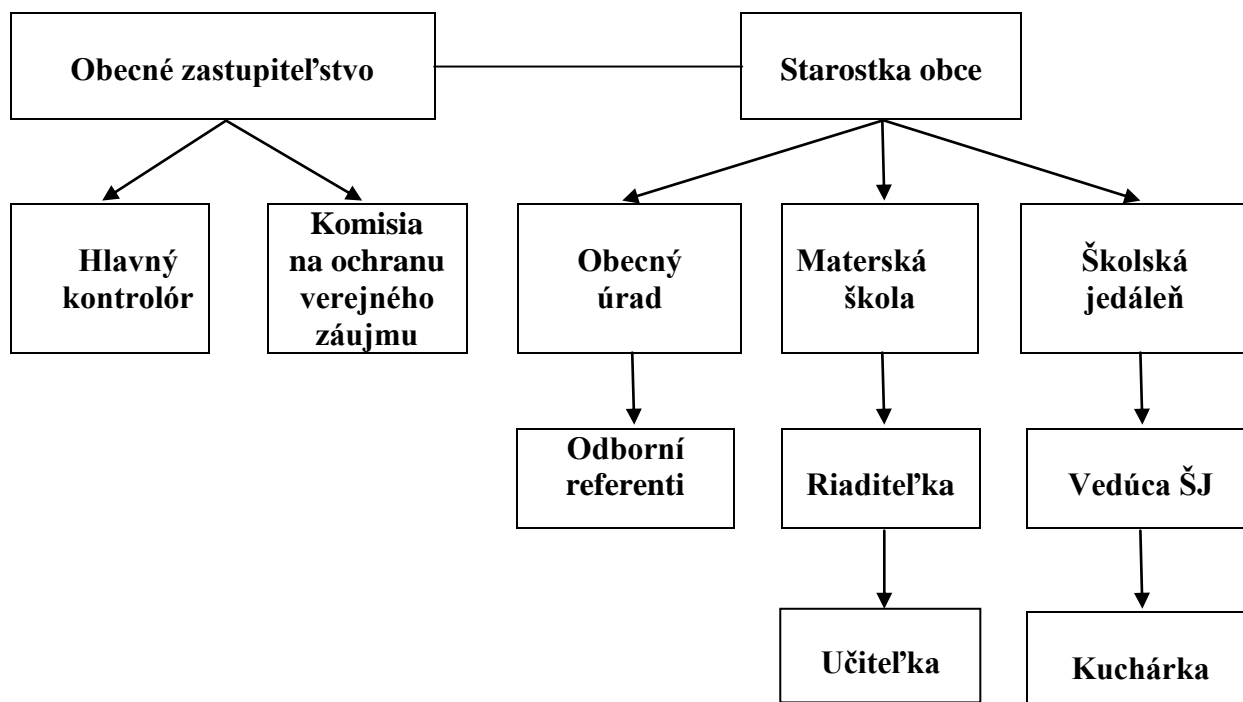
Obecné zastupiteľstvo

Starostka obce

Hlavný kontrolór

Komisia na ochranu verejného záujmu

Obecný úrad

Materská škola

Školská jedáleň

Odborní referenti

Riaditeľka

Vedúca ŠJ

Učiteľka

Kuchárka